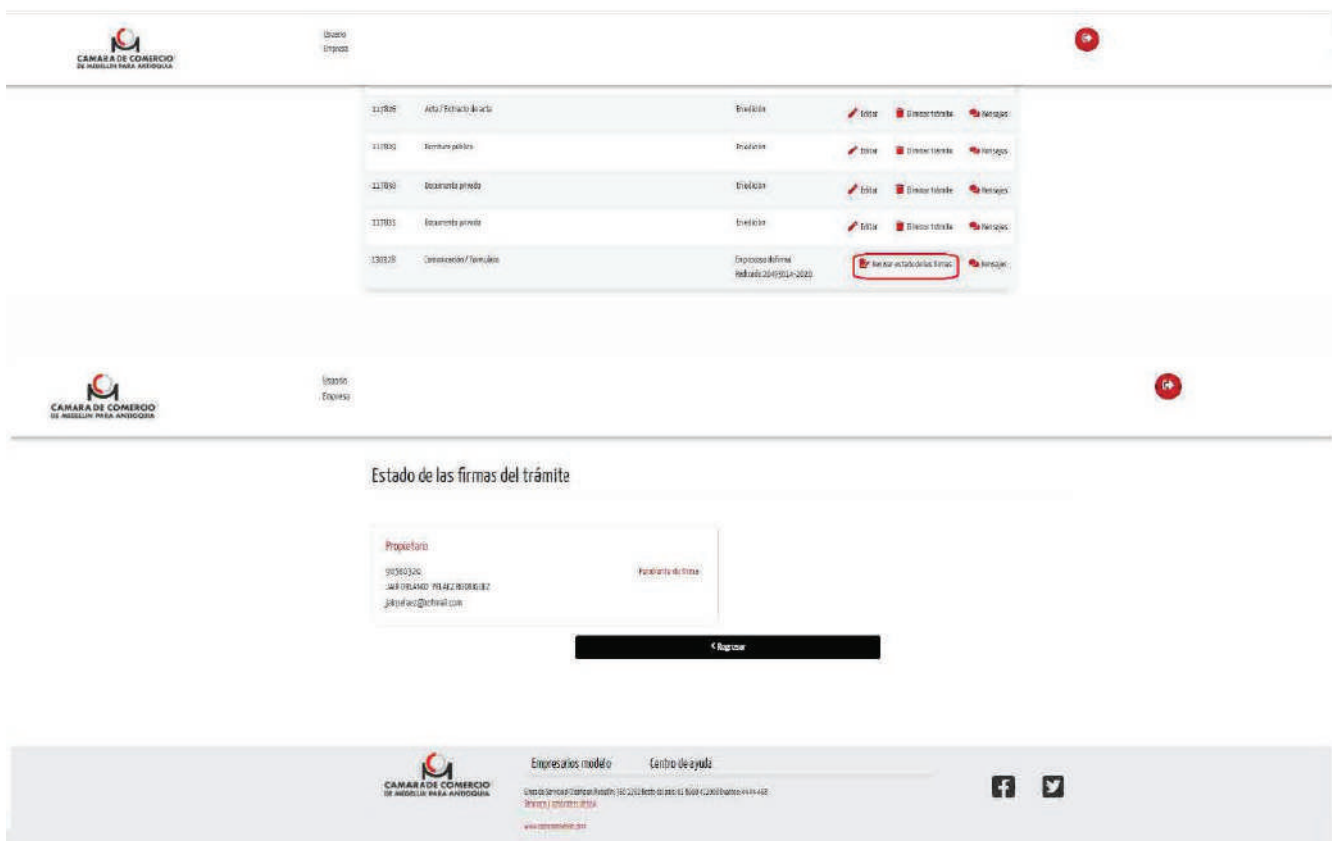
CAMARA DE COMERCIO
DE MEDELLIN PARA ANTIOQUIA

Usuario
Empresa

| 117829 | Acta / Extracto de acta | En edición | Editar | Eliminar trámite | Mensajes |
|---|---|---|---|---|---|
| 117830 | Escritura pública | En edición | Editar | Eliminar trámite | Mensajes |
| 117830 | Documento privado | En edición | Editar | Eliminar trámite | Mensajes |
| 117831 | Documento privado | En edición | Editar | Eliminar trámite | Mensajes |
| 130328 | Comunicación / Formulario | En proceso de firma Radicado 20450314-2020 | Revisar estado de las firmas | | Mensajes |

CAMARA DE COMERCIO
DE MEDELLIN PARA ANTIOQUIA

Usuario
Empresa

Estado de las firmas del trámite

Propietario
98580320
JAIR ORLANDO PELAEZ RODRIGUEZ
jairpelaez@hotmail.com
Pendiente de firma

< Regresar

CAMARA DE COMERCIO
DE MEDELLIN PARA ANTIOQUIA

Empresarios modelo
Centro de ayuda

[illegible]
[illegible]
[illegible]